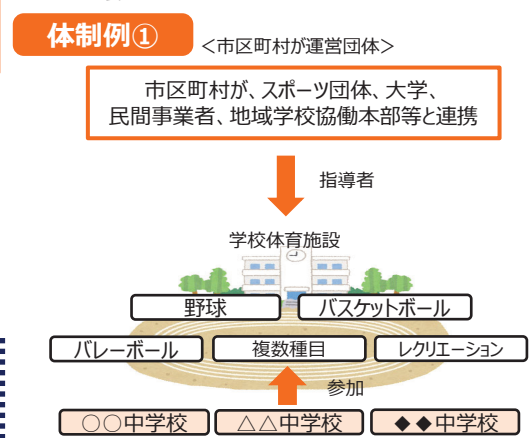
体制例①

＜市区町村が運営団体＞

市区町村が、スポーツ団体、大学、民間事業者、地域学校協働本部等と連携

指導者

学校体育施設

野球

バスケットボール

バレーボール

複数種目

レクリエーション

参加

○○中学校

△△中学校

◆◆中学校